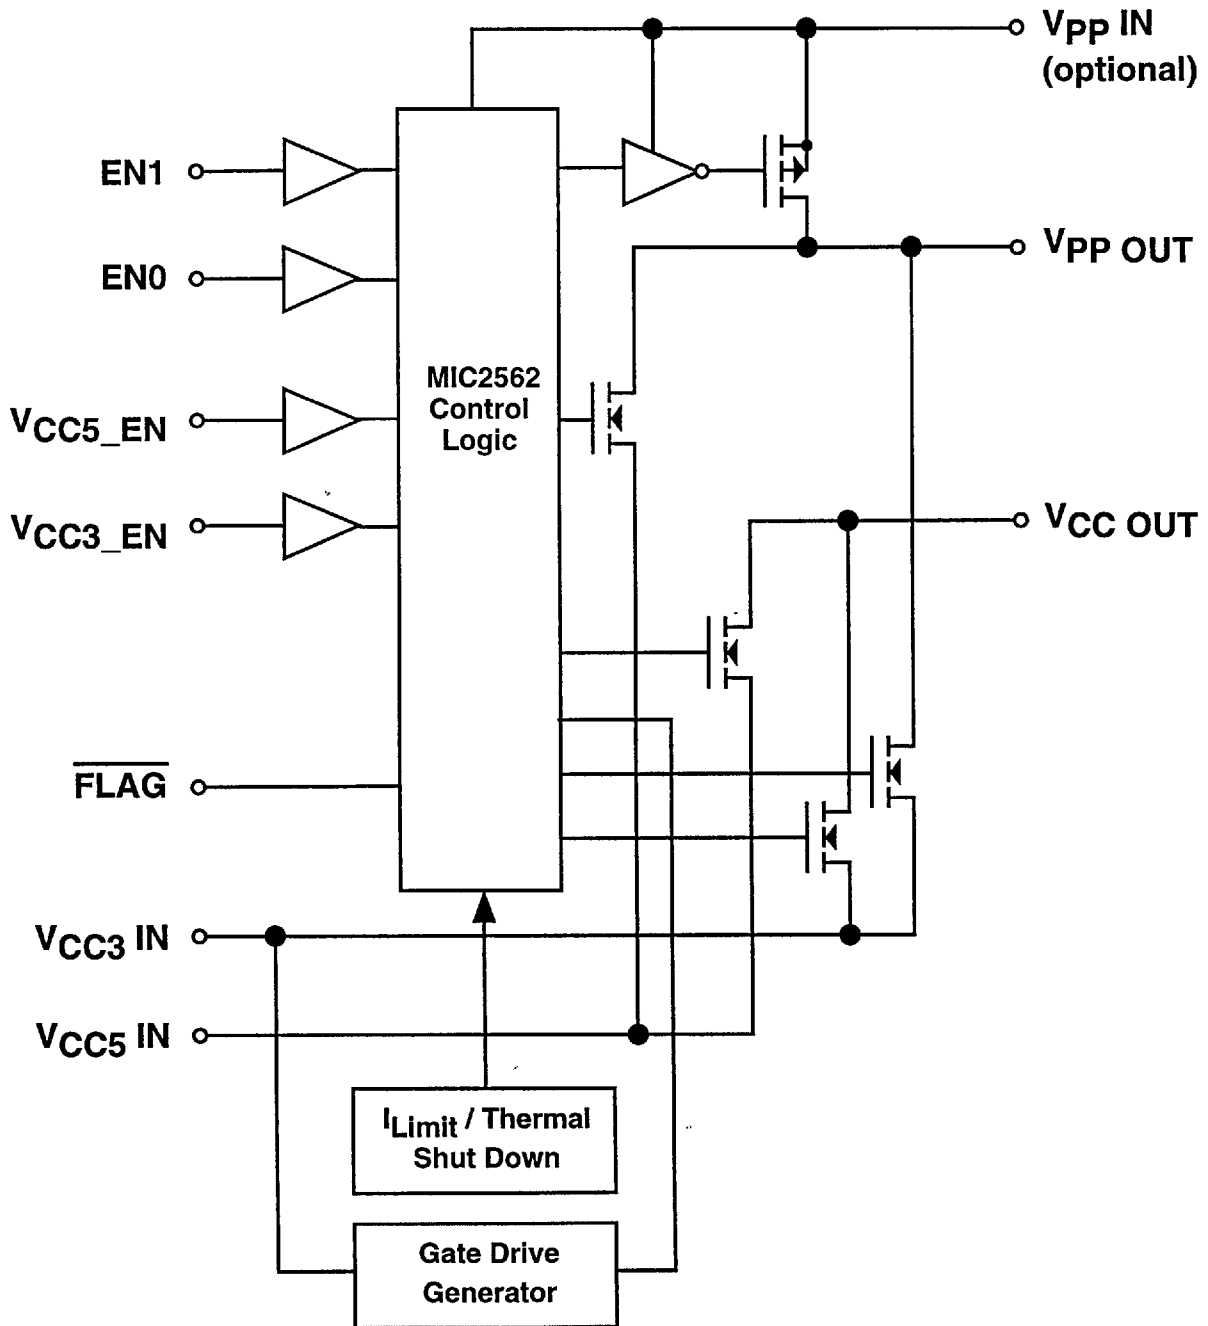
$V_{PP}$ IN (optional)

EN1

EN0

$V_{CC5}$_EN

$V_{CC3}$_EN

MIC2562 Control Logic

$V_{PP}$ OUT

$V_{CC}$ OUT

$\overline{FLAG}$

$V_{CC3}$ IN

$V_{CC5}$ IN

$I_{Limit}$ / Thermal Shut Down

Gate Drive Generator